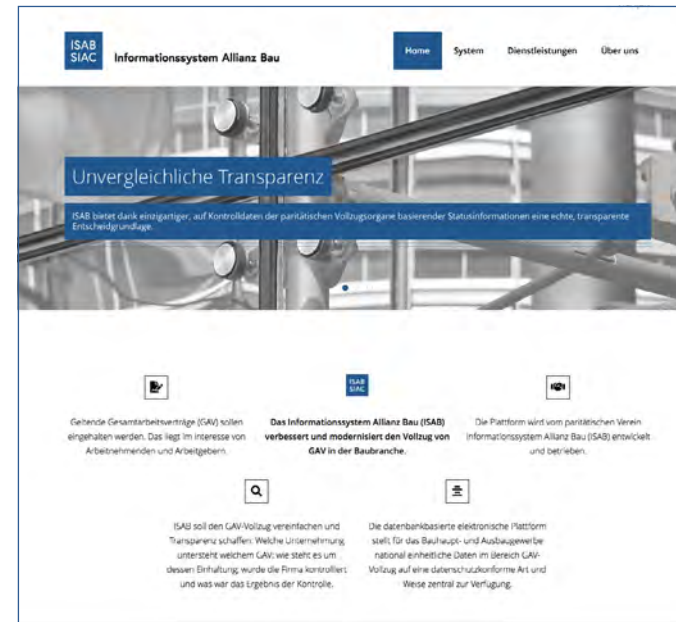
ISAB SIAC Informationssystem Allianz Bau

Home System Dienstleistungen Über uns

Unvergleichliche Transparenz

ISAB bietet dank einzigartiger, auf Kontrolldaten der paritätischen Vollzugsorgane basierender Statusinformationen eine echte, transparente Entscheidgrundlage.

Geltende Gesamtarbeitsverträge (GAV) sollen eingehalten werden. Das liegt im Interesse von Arbeitnehmenden und Arbeitgebern.

ISAB SIAC

**Das Informationssystem Allianz Bau (ISAB) verbessert und modernisiert den Vollzug von GAV in der Baubranche.**

Die Plattform wird vom paritätischen Verein Informationssystem Allianz Bau (ISAB) entwickelt und betrieben.

ISAB soll den GAV-Vollzug vereinfachen und Transparenz schaffen: Welche Unternehmung untersteht welchem GAV; wie steht es um dessen Einhaltung; wurde die Firma kontrolliert und was war das Ergebnis der Kontrolle.

Die datenbankbasierte elektronische Plattform stellt für das Bauhaupt- und Ausbaugewerbe national einheitliche Daten im Bereich GAV-Vollzug auf eine datenschutzkonforme Art und Weise zentral zur Verfügung.